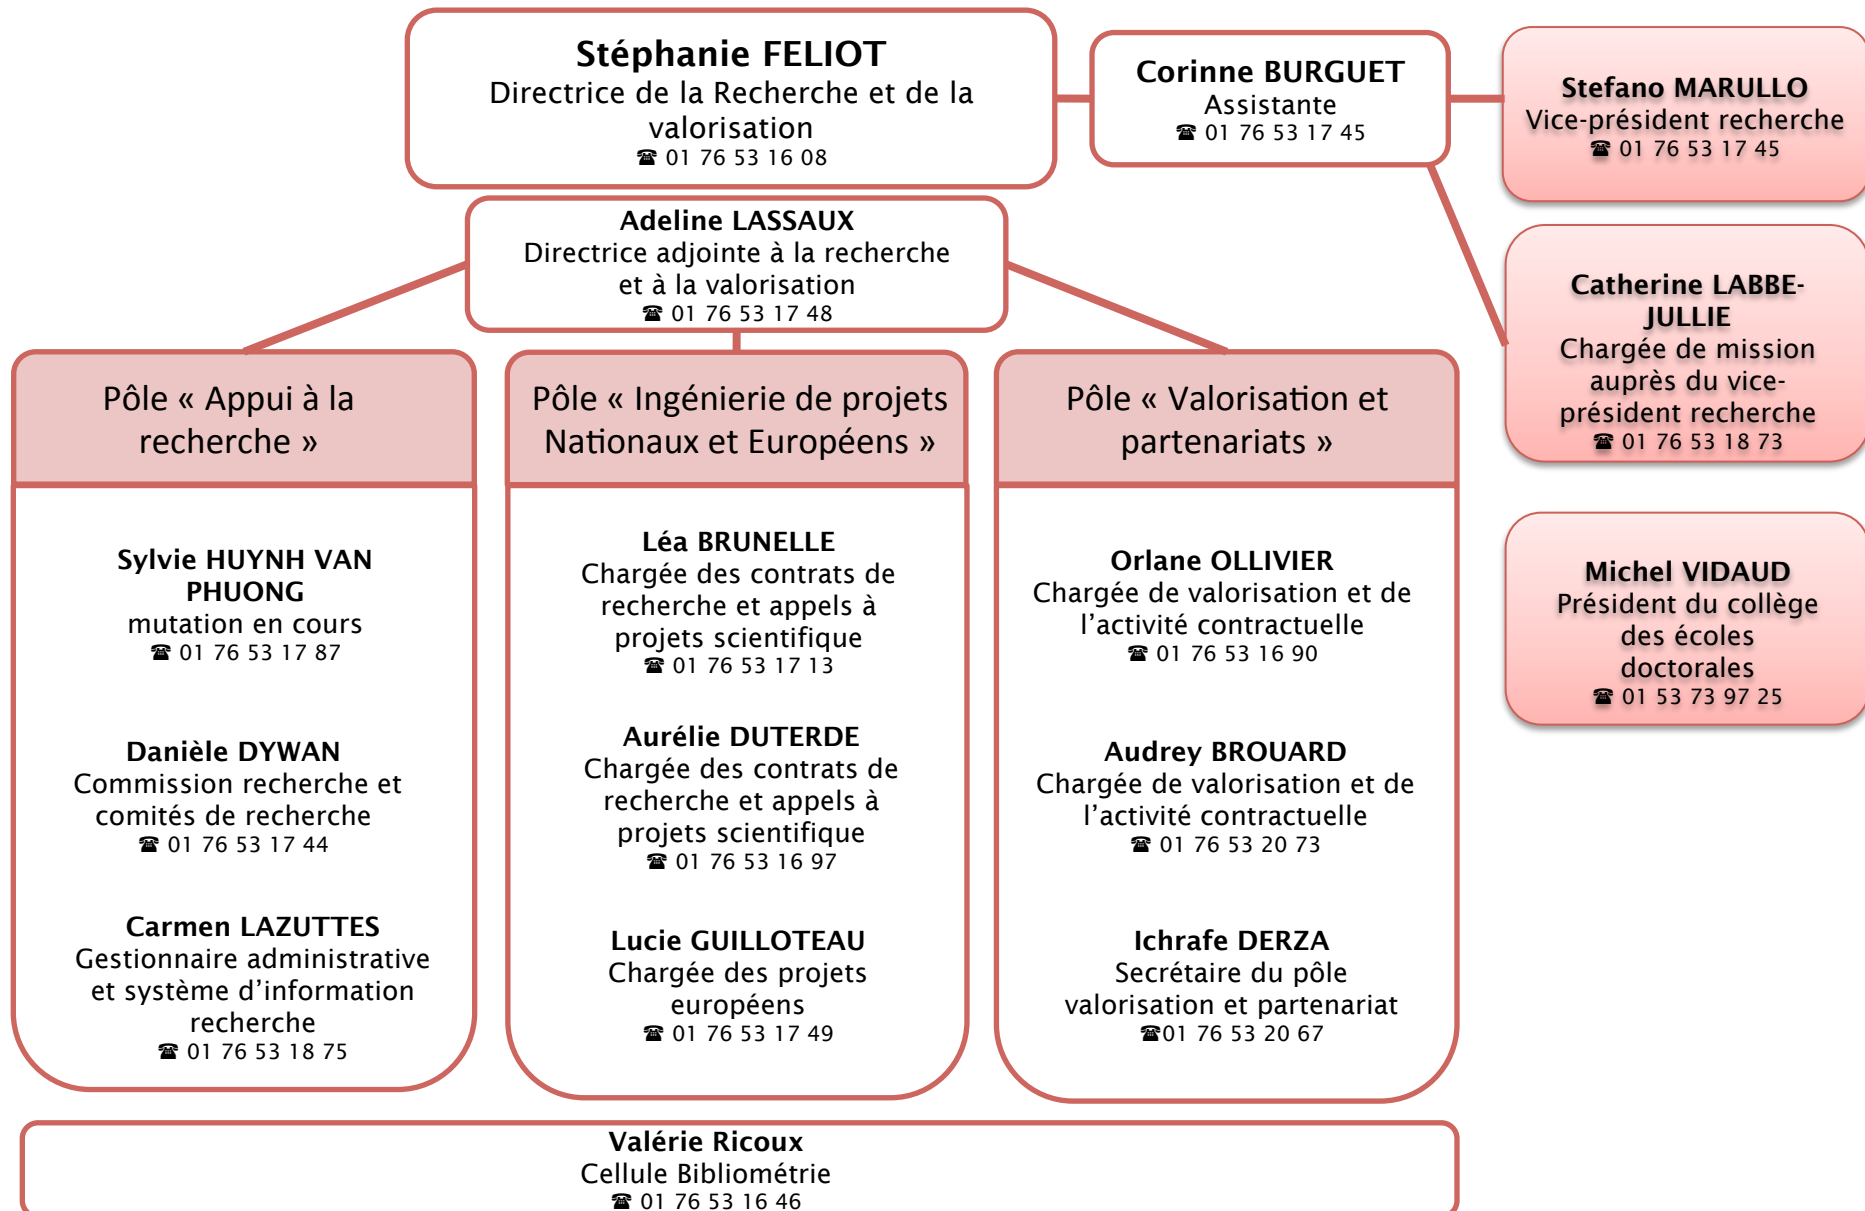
**Stéphanie FELIOT**
Directrice de la Recherche et de la valorisation
☎ 01 76 53 16 08

**Corinne BURGUET**
Assistante
☎ 01 76 53 17 45

**Stefano MARULLO**
Vice-président recherche
☎ 01 76 53 17 45

**Adeline LASSAUX**
Directrice adjointe à la recherche et à la valorisation
☎ 01 76 53 17 48

**Catherine LABBE-JULLIE**
Chargée de mission auprès du vice-président recherche
☎ 01 76 53 18 73

Pôle « Appui à la recherche »

**Sylvie HUYNH VAN PHUONG**
mutation en cours
☎ 01 76 53 17 87

**Danièle DYWAN**
Commission recherche et comités de recherche
☎ 01 76 53 17 44

**Carmen LAZUTTES**
Gestionnaire administrative et système d'information recherche
☎ 01 76 53 18 75

Pôle « Ingénierie de projets Nationaux et Européens »

**Léa BRUNELLE**
Chargée des contrats de recherche et appels à projets scientifique
☎ 01 76 53 17 13

**Aurélie DUTERDE**
Chargée des contrats de recherche et appels à projets scientifique
☎ 01 76 53 16 97

**Lucie GUILLOTEAU**
Chargée des projets européens
☎ 01 76 53 17 49

Pôle « Valorisation et partenariats »

**Orlane OLLIVIER**
Chargée de valorisation et de l'activité contractuelle
☎ 01 76 53 16 90

**Audrey BROUARD**
Chargée de valorisation et de l'activité contractuelle
☎ 01 76 53 20 73

**Ichrafe DERZA**
Secrétaire du pôle valorisation et partenariat
☎01 76 53 20 67

**Michel VIDAUD**
Président du collège des écoles doctorales
☎ 01 53 73 97 25

**Valérie Ricoux**
Cellule Bibliométrie
☎ 01 76 53 16 46